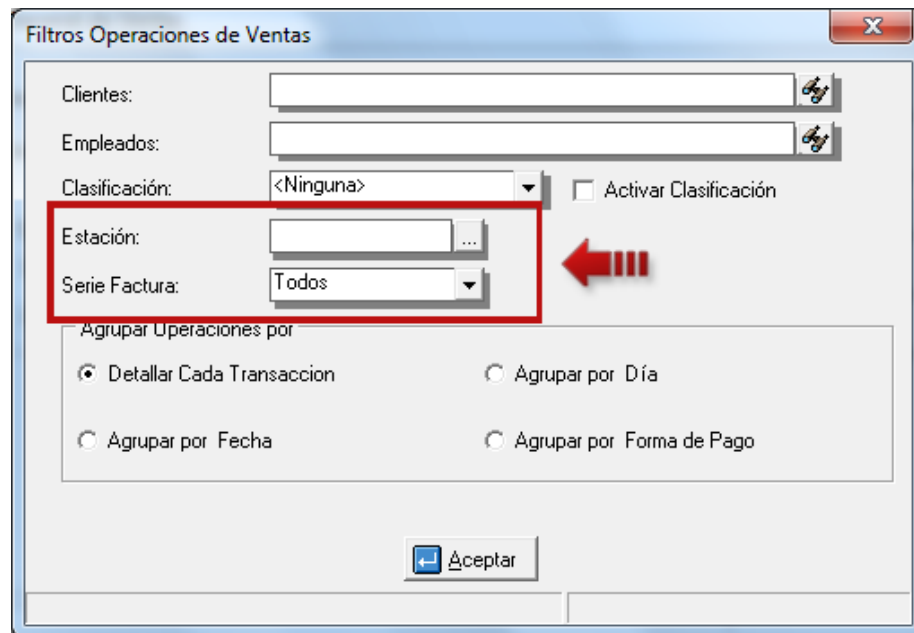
Filtros Operaciones de Ventas

Clientes:

Empleados:

Clasificación: <Ninguna>

Activar Clasificación

Estación: ...

Serie Factura: Todos

Agrupar Operaciones por

Detallar Cada Transaccion

Agrupar por Día

Agrupar por Fecha

Agrupar por Forma de Pago

Aceptar